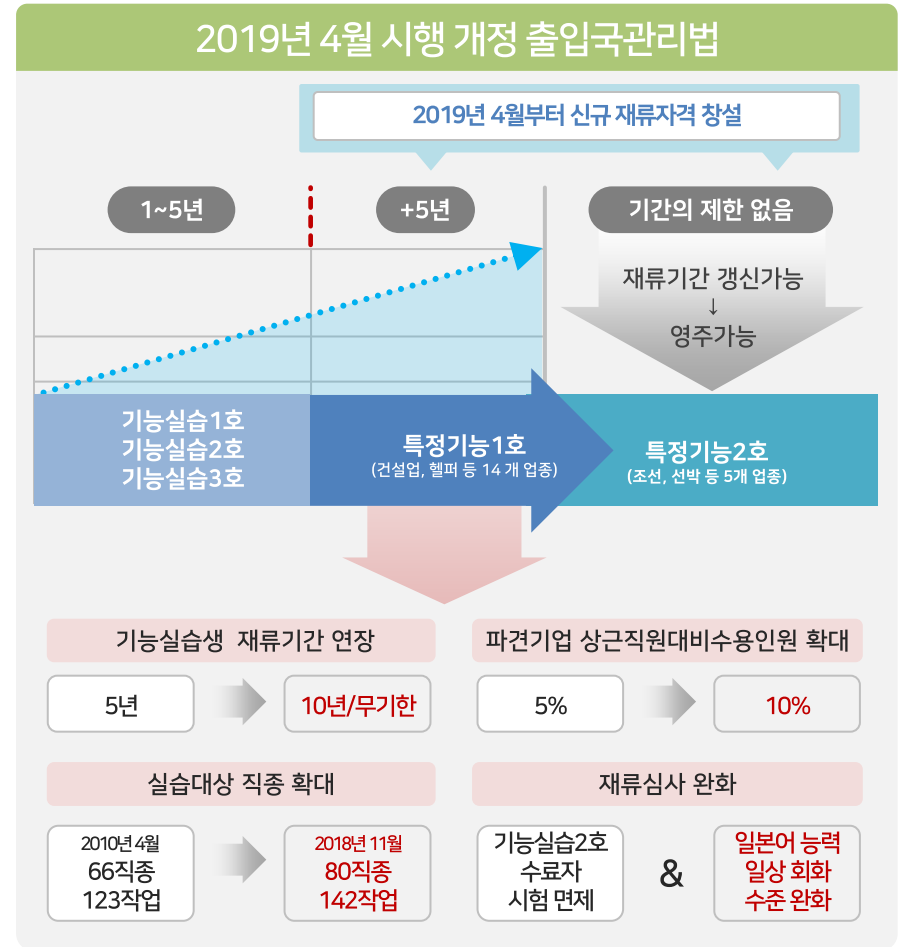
2019년 4월 시행 개정 출입국관리법

2019년 4월부터 신규 재류자격 창설

1~5년

+5년

기간의 제한 없음

재류기간 갱신가능
↓
영주가능

기능실습1호
기능실습2호
기능실습3호

특정기능1호
(건설업, 헬퍼 등 14 개 업종)

특정기능2호
(조선, 선박 등 5개 업종)

기능실습생 재류기간 연장

5년

10년/무기한

파견기업 상근직원대비수용인원 확대

5%

10%

실습대상 직종 확대

2010년 4월
66직종
123작업

2018년 11월
80직종
142작업

재류심사 완화

기능실습2호
수료자
시험 면제

&

일본어 능력
일상 회화
수준 완화